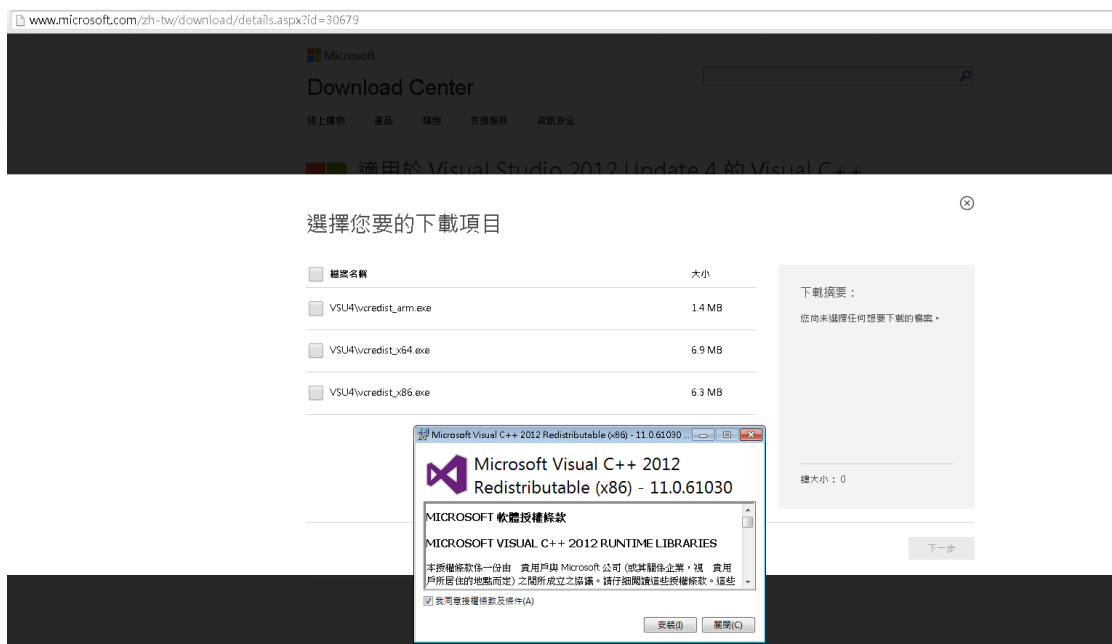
www.microsoft.com/zh-tw/download/details.aspx?id=30679

Microsoft
Download Center

線上購物 產品 類別 支援服務 資訊安全

適用於 Visual Studio 2012 Update 4 的 Visual C++

選擇您要的下載項目

| 檔案名稱 | 大小 |
|---|---|
| VSU4\vcredist_arm.exe | 1.4 MB |
| VSU4\vcredist_x64.exe | 6.9 MB |
| VSU4\vcredist_x86.exe | 6.3 MB |

下載摘要：
您尚未選擇任何想要下載的檔案。

總大小：0

下一步

Microsoft Visual C++ 2012 Redistributable (x86) - 11.0.61030 ...

Microsoft Visual C++ 2012 Redistributable (x86) - 11.0.61030

MICROSOFT 軟體授權條款

MICROSOFT VISUAL C++ 2012 RUNTIME LIBRARIES

本授權條款係一份由 貴用戶與 Microsoft 公司 (或其關係企業，視 貴用戶所居住的地點而定) 之間所成立之協議。請仔細閱讀這些授權條款。這些

我同意接受授權條款及條件(A)

安裝(I) 關閉(C)